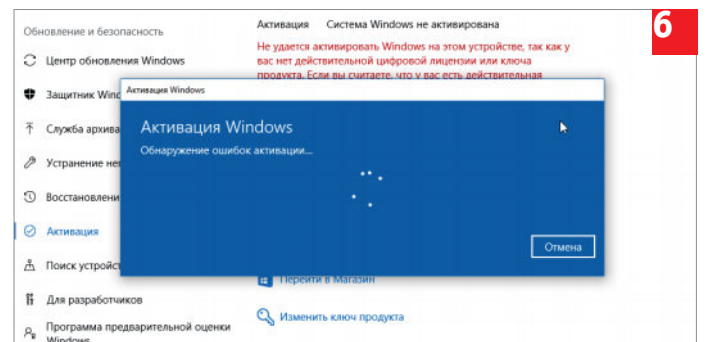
Обновление и безопасность

Центр обновления Windows

Защитник Winс

Служба архива

Устранение не

Восстановлени

Активация

Поиск устройст

Для разработчиков

Программа предварительной оценки Windows

Активация Система Windows не активирована

Не удается активировать Windows на этом устройстве, так как у вас нет действительной цифровой лицензии или ключа продукта. Если вы считаете, что у вас есть действительная

6

Активация Windows

Активация Windows

Обнаружение ошибок активации...

Отмена

Перейти в Магазин

Изменить ключ продукта